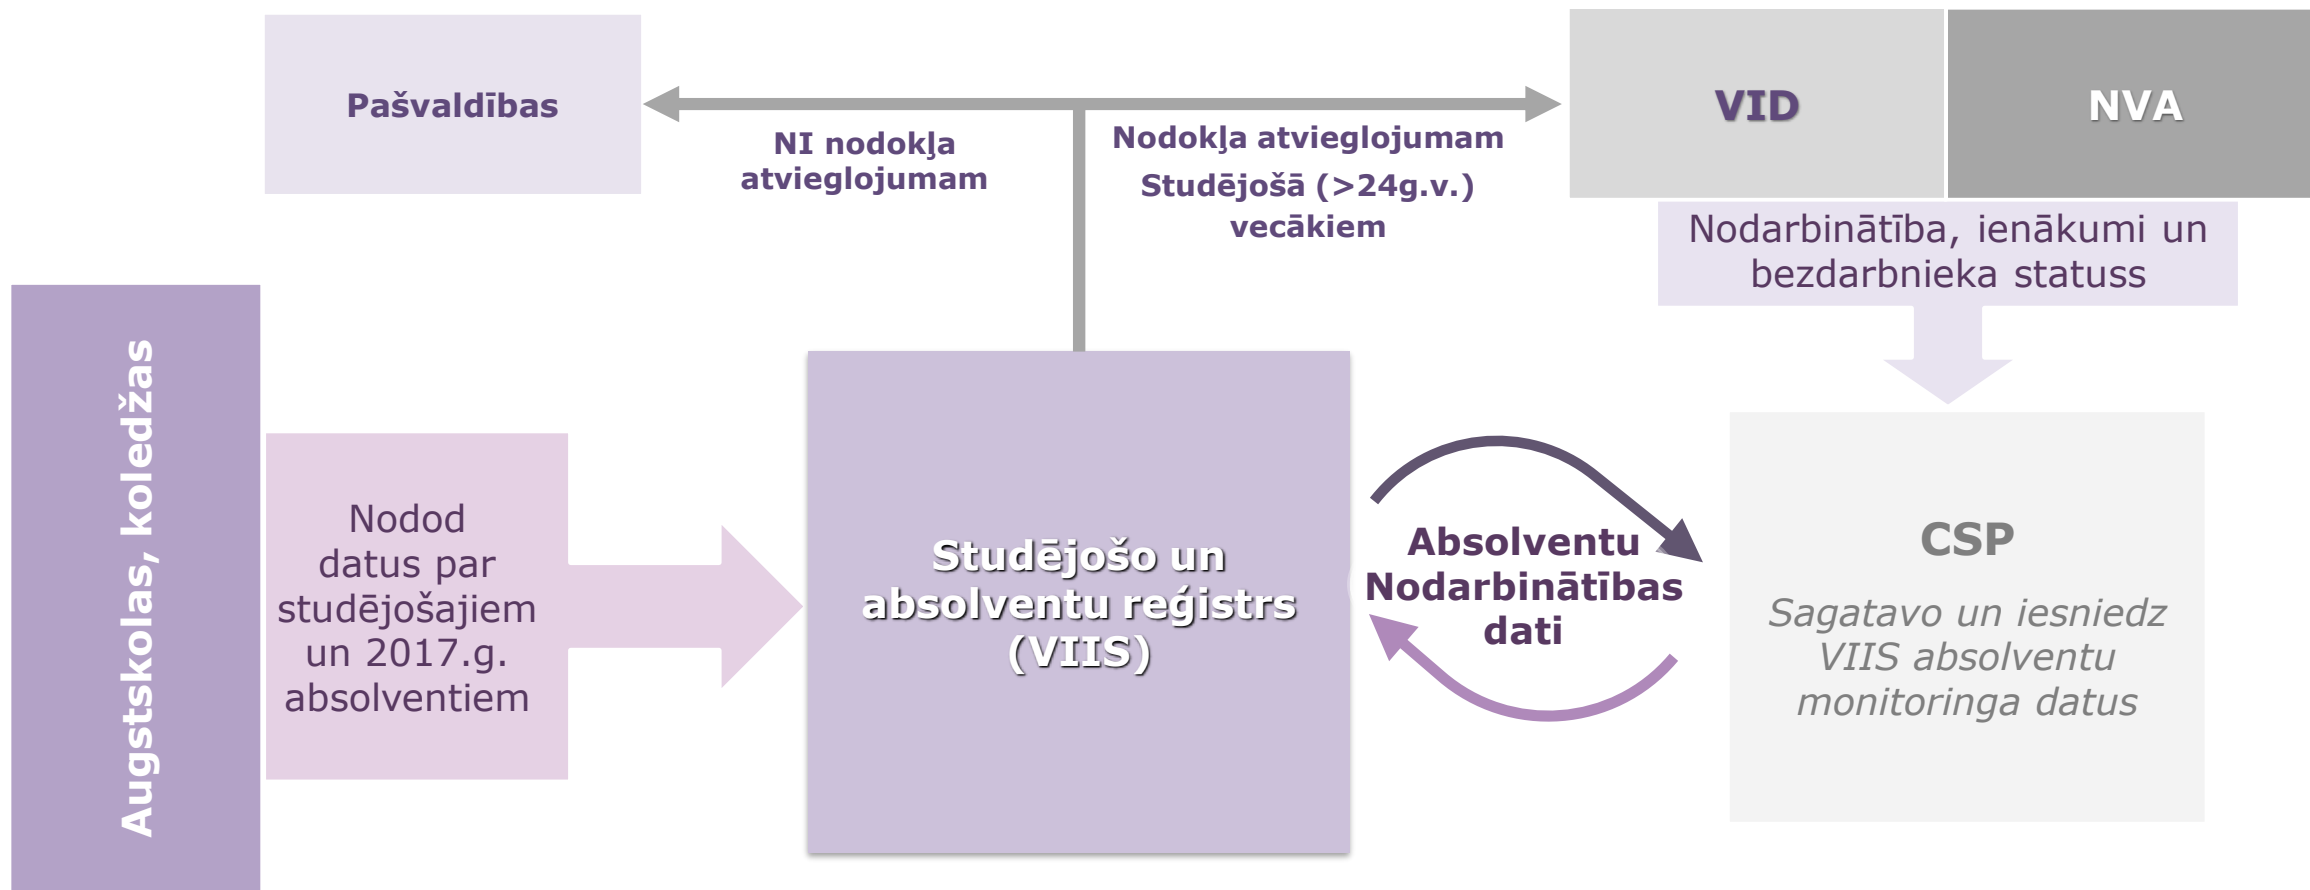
Pašvaldības

NI nodokļa atvieglojumam

Nodokļa atvieglojumam Studējošā (>24g.v.) vecākiem

VID

NVA

Nodarbinātība, ienākumi un bezdarbnieka statuss

Augstskolas, koledžas

Nodod datus par studējošajiem un 2017.g. absolventiem

Studējošo un absolventu reģistrs (VIIS)

Absolventu Nodarbinātības dati

CSP

Sagatavo un iesniedz VIIS absolventu monitoringa datus